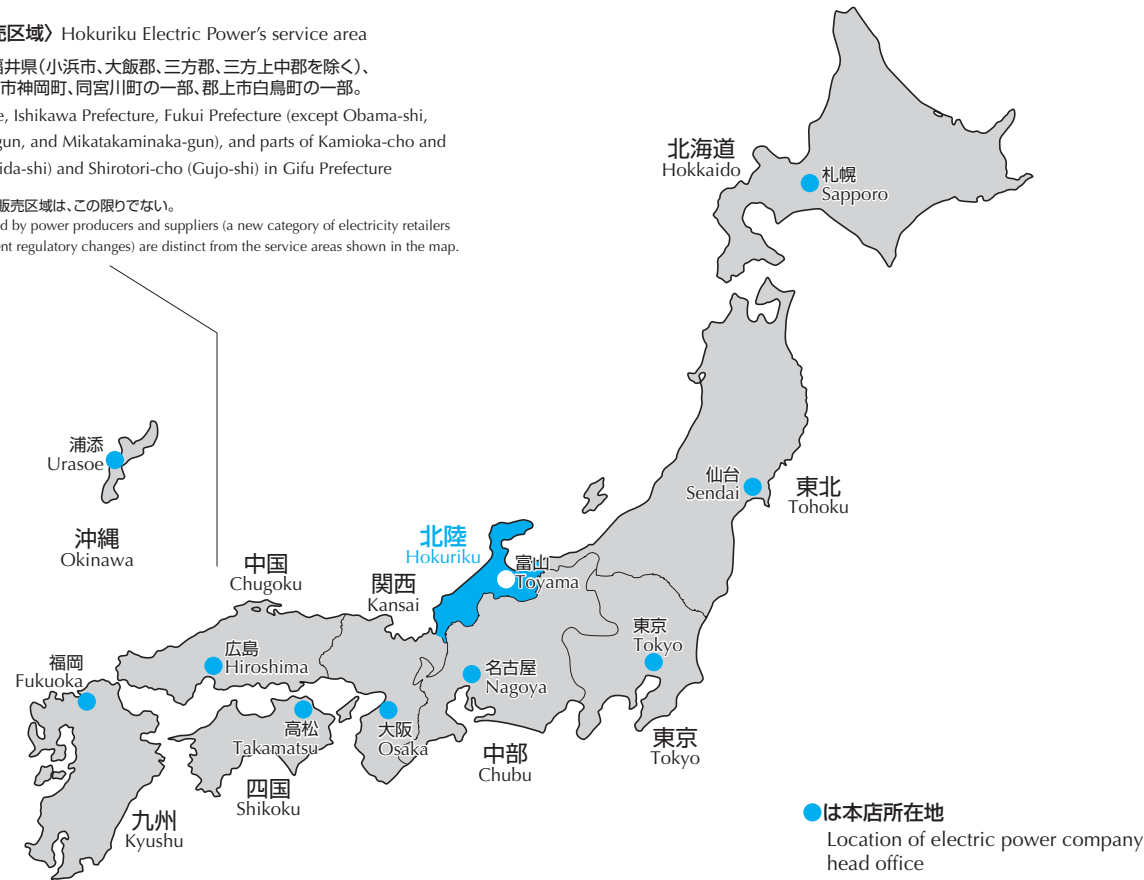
売区域〉Hokuriku Electric Power's service area

福井県(小浜市、大飯郡、三方郡、三方上中郡を除く)、市神岡町、同宮川町の一部、郡上市白鳥町の一部。

e, Ishikawa Prefecture, Fukui Prefecture (except Obama-shi, gun, and Mikatakaminaka-gun), and parts of Kamioka-cho and ida-shi) and Shirotori-cho (Gujo-shi) in Gifu Prefecture

販売区域は、この限りでない。
d by power producers and suppliers (a new category of electricity retailers nt regulatory changes) are distinct from the service areas shown in the map.

北海道
Hokkaido

札幌
Sapporo

浦添
Urasoe

沖縄
Okinawa

仙台
Sendai

東北
Tohoku

北陸
Hokuriku

富山
Toyama

中国
Chugoku

関西
Kansai

東京
Tokyo

広島
Hiroshima

福岡
Fukuoka

名古屋
Nagoya

高松
Takamatsu

大阪
Osaka

中部
Chubu

東京
Tokyo

四国
Shikoku

九州
Kyushu

●は本店所在地
Location of electric power company head office